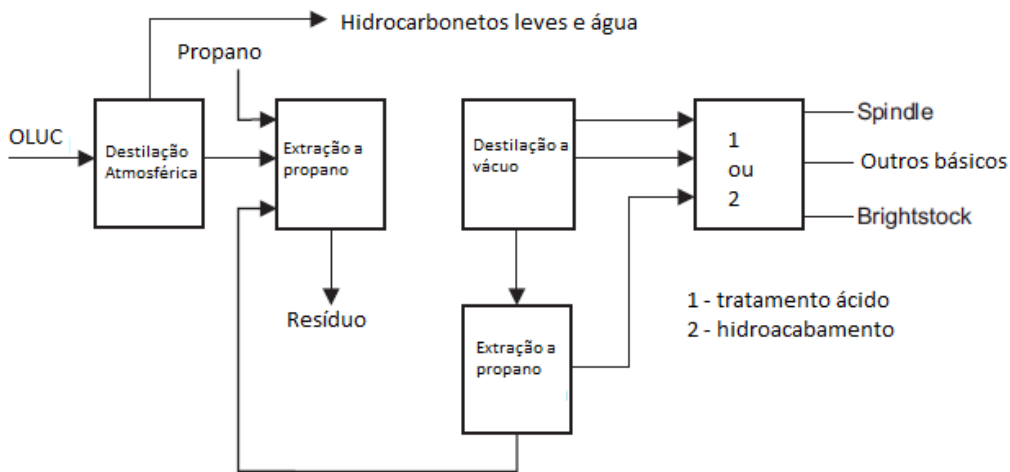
Hidrocarbonetos leves e água

Propano

OLUC

Destilação Atmosférica

Extração a propano

Resíduo

Destilação a vácuo

Extração a propano

1
ou
2

Spindle

Outros básicos

Brightstock

1 - tratamento ácido
2 - hidroacabamento